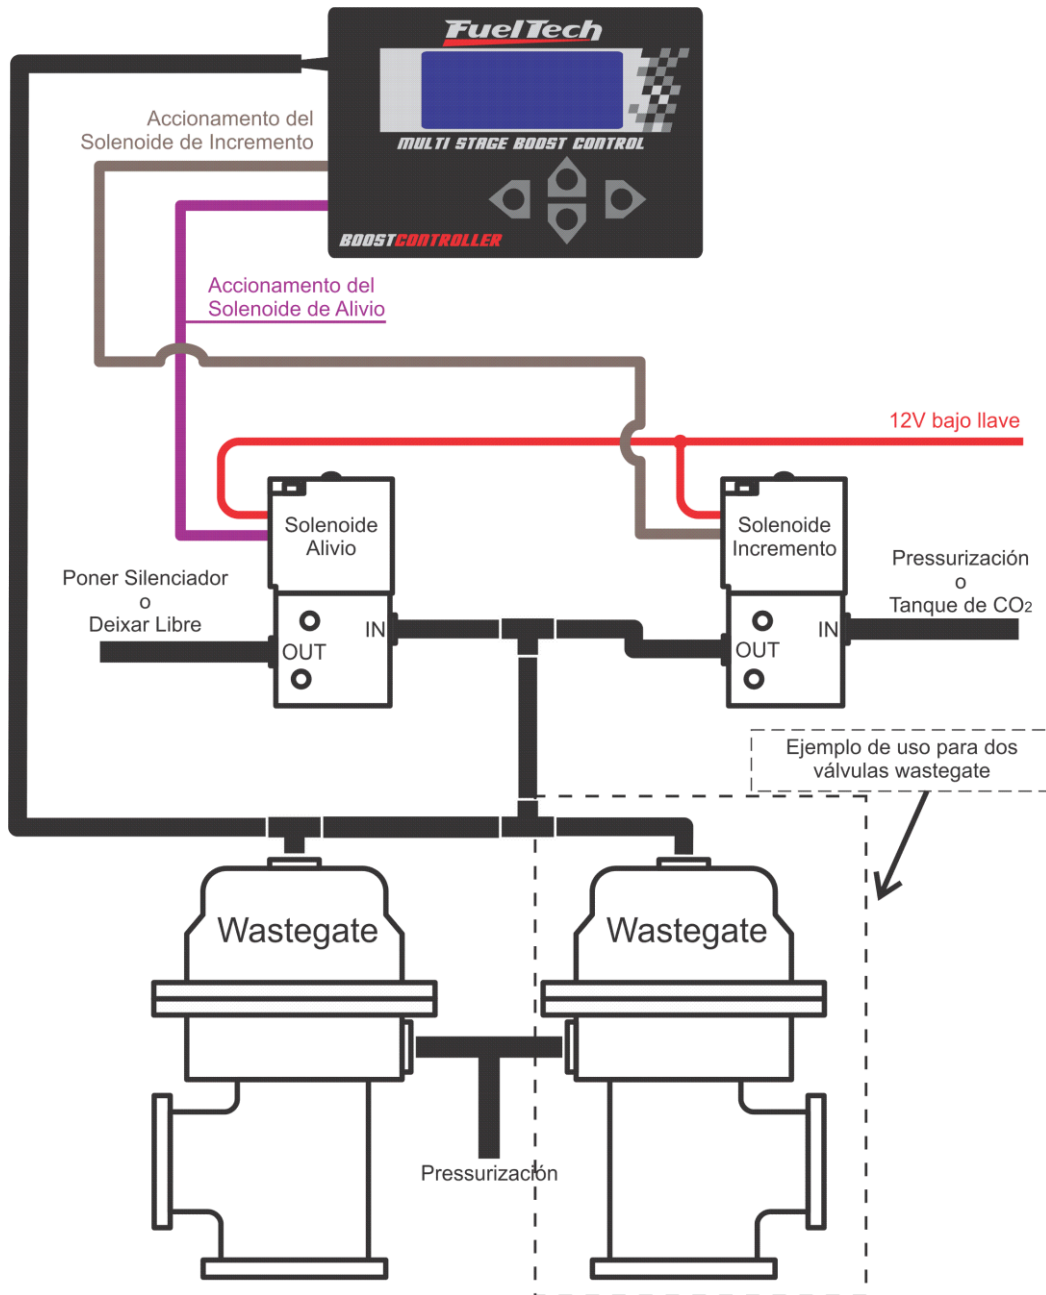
FuelTech
MULTI STAGE BOOST CONTROL
BOOSTCONTROLLER

Accionamento del Solenoide de Incremento

Accionamento del Solenoide de Alivio

12V bajo llave

Solenoide Alivio

Solenoide Incremento

Poner Silenciador o Deixar Libre

OUT
IN

OUT
IN

Pressurización o Tanque de $CO_2$

Ejemplo de uso para dos válvulas wastegate

Wastegate

Wastegate

Pressurización